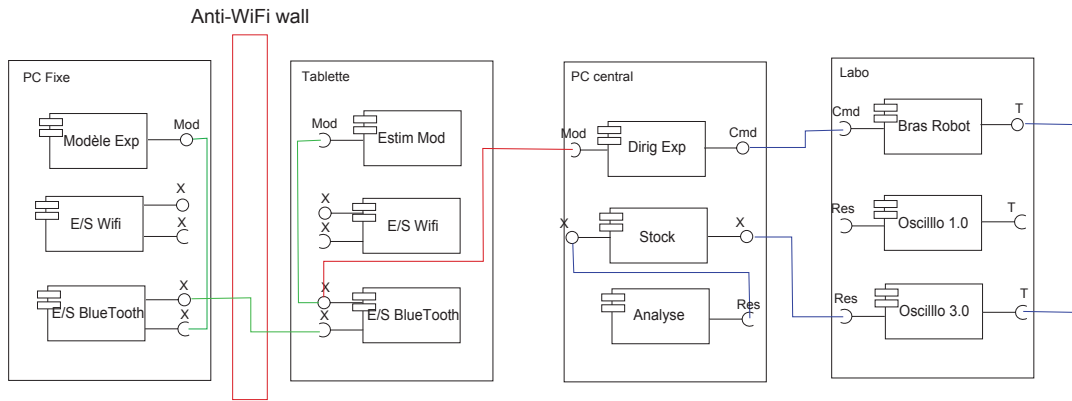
Anti-WiFi wall

PC Fixe
Modèle Exp
Mod
E/S Wifi
X
X
E/S BlueTooth
X
X

Tablette
Mod
Estim Mod
X
X
E/S Wifi
X
X
E/S BlueTooth

PC central
Mod
Dirig Exp
Cmd
X
Stock
X
Analyse
Res

Labo
Cmd
Bras Robot
T
Res
Oscilllo 1.0
T
Res
Oscilllo 3.0
T